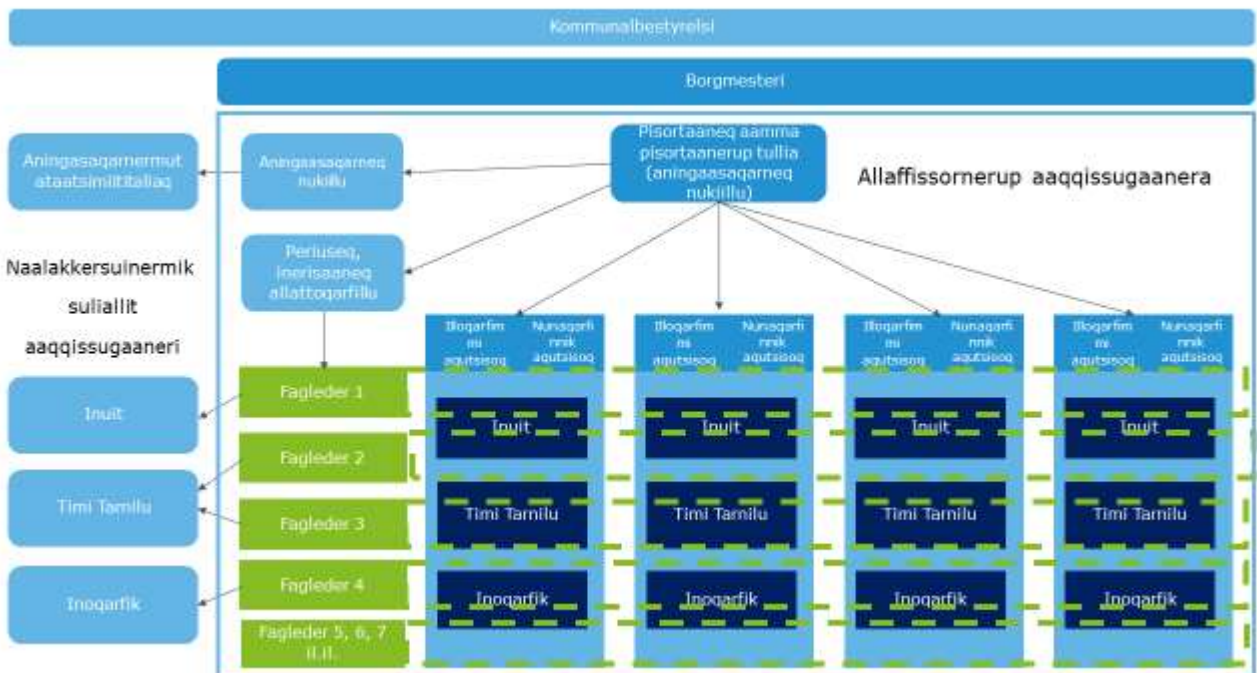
Kommunalbestyrelsi

Borgmesteri

Aningasaqarnermut ataatsimiititaliaq

Aningaasaqarneq nukiilu

Pisortaaneq aamma pisortaanerup tullia (aningaasaqarneq nukiillu)

Allaffissornerup aaqqissugaanera

Naalakkersuinermik suliallit aaqqissugaaneri

Periuseq, inerisaaneq allattoqarfillu

Illoqarfimmi aqutsisoq | Nunaqarfinnik aqutsisoq

Illoqarfimmi aqutsisoq | Nunaqarfinnik aqutsisoq

Illoqarfimmi aqutsisoq | Nunaqarfinnik aqutsisoq

Illoqarfimmi aqutsisoq | Nunaqarfinnik aqutsisoq

Fagleder 1

Fagleder 2

Fagleder 3

Fagleder 4

Fagleder 5, 6, 7 il.il.

Inuit

Timi Tamilu

Inoqarfik

Inuit

Timi Tamilu

Inoqarfik

Inuit

Timi Tamilu

Inoqarfik

Inuit

Timi Tamilu

Inoqarfik

Inuit

Timi Tamilu

Inoqarfik